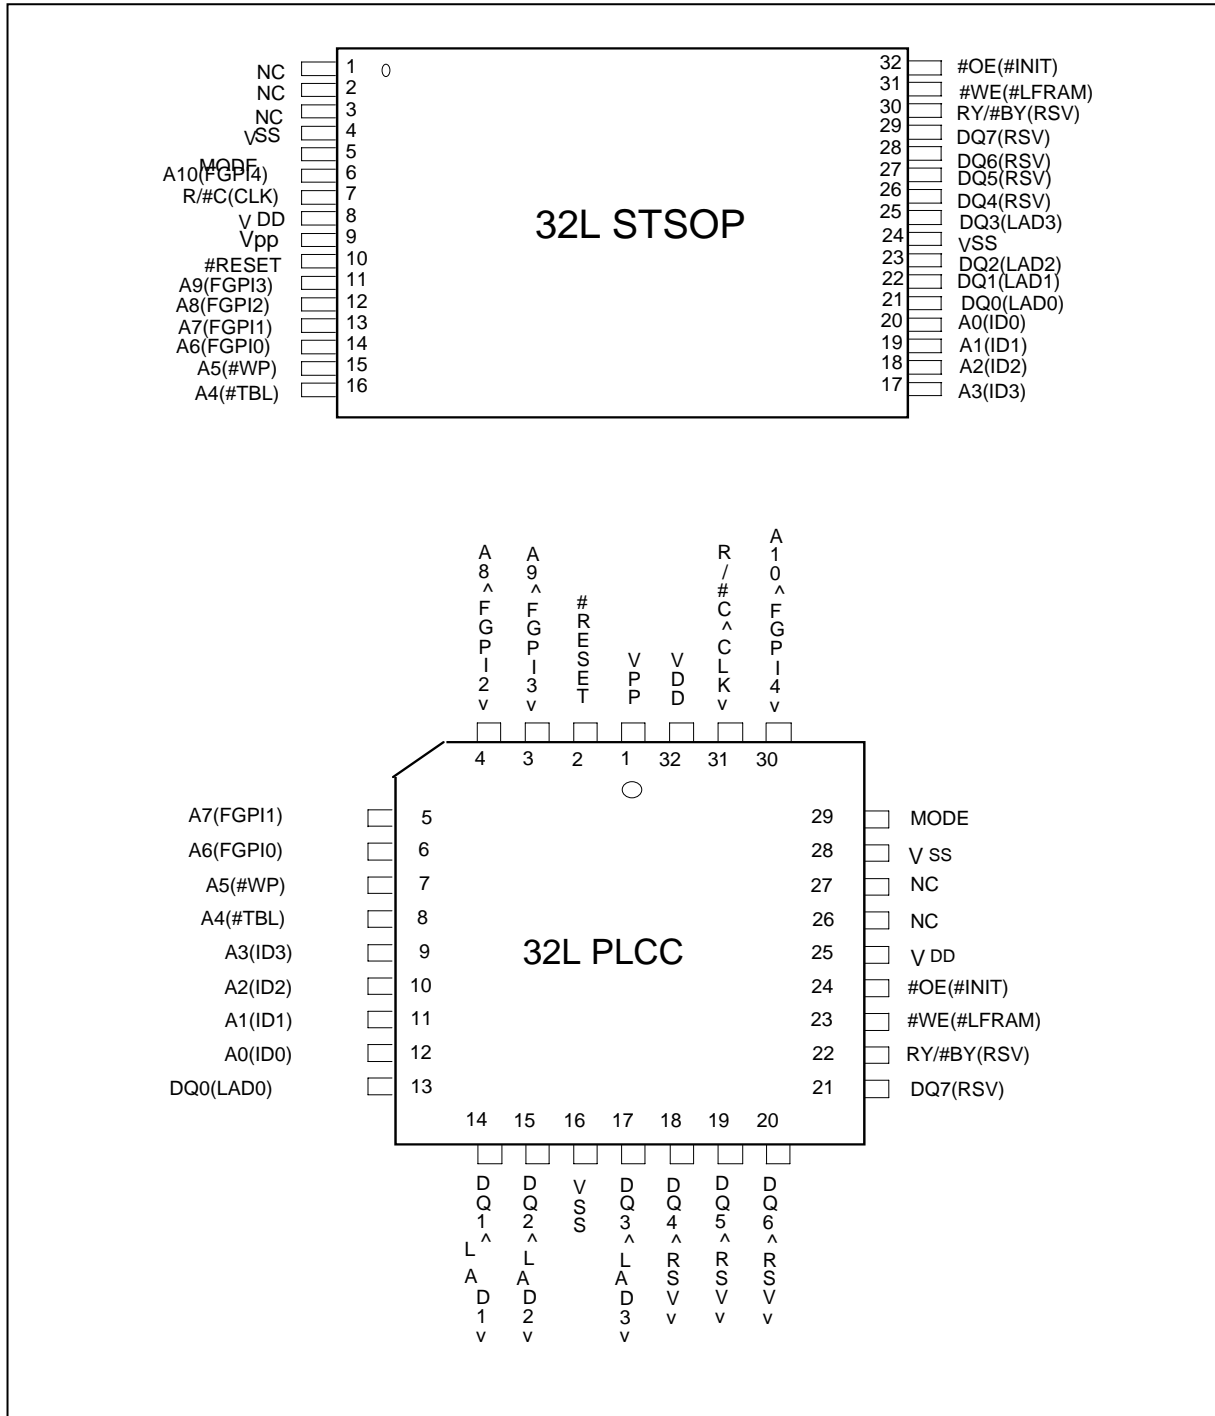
NC 1
NC 2
NC 3
VSS 4
MODE 5
A10(FGPI4) 6
R/#C(CLK) 7
V DD 8
Vpp 9
#RESET 10
A9(FGPI3) 11
A8(FGPI2) 12
A7(FGPI1) 13
A6(FGPI0) 14
A5(#WP) 15
A4(#TBL) 16

0

32L STSOP

32 #OE(#INIT)
31 #WE(#LFRAM)
30 RY/#BY(RSV)
29 DQ7(RSV)
28 DQ6(RSV)
27 DQ5(RSV)
26 DQ4(RSV)
25 DQ3(LAD3)
24 VSS
23 DQ2(LAD2)
22 DQ1(LAD1)
21 DQ0(LAD0)
20 A0(ID0)
19 A1(ID1)
18 A2(ID2)
17 A3(ID3)

A8^FGPI2v 4
A9^FGPI3v 3
#RESET 2
VPP 1
VDD 32
R/#C^CLKv 31
A10^FGPI4v 30

A7(FGPI1) 5
A6(FGPI0) 6
A5(#WP) 7
A4(#TBL) 8
A3(ID3) 9
A2(ID2) 10
A1(ID1) 11
A0(ID0) 12
DQ0(LAD0) 13

32L PLCC

29 MODE
28 V SS
27 NC
26 NC
25 V DD
24 #OE(#INIT)
23 #WE(#LFRAM)
22 RY/#BY(RSV)
21 DQ7(RSV)

14 DQ1^LAD1v
15 DQ2^LAD2v
16 VSS
17 DQ3^LAD3v
18 DQ4^RSVv
19 DQ5^RSVv
20 DQ6^RSVv